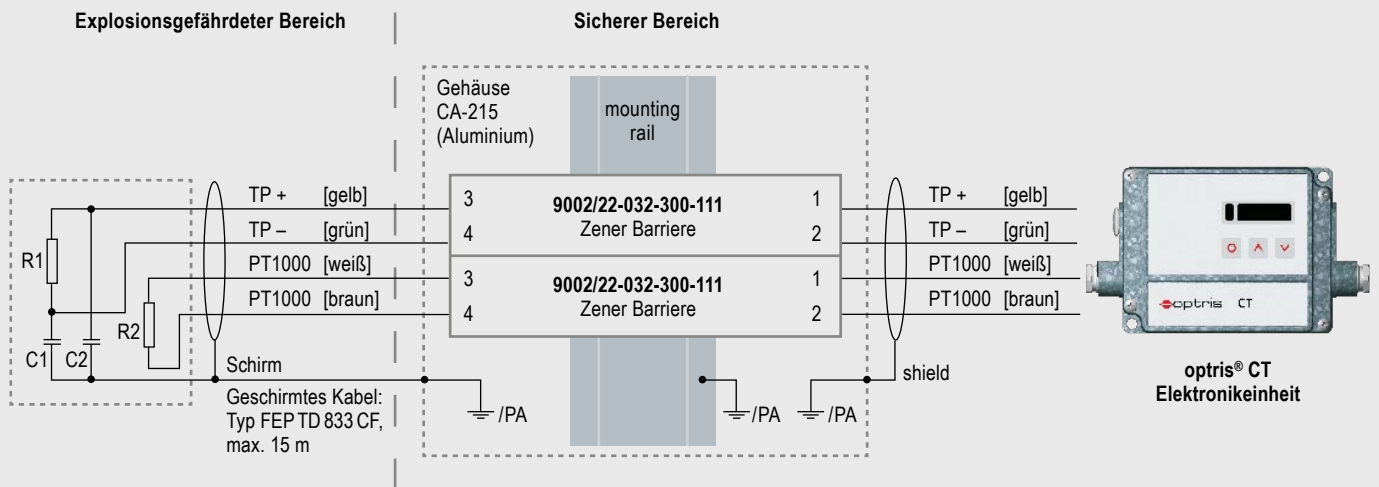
Explosionsgefährdeter Bereich

Sicherer Bereich

Gehäuse CA-215 (Aluminium)

mounting rail

R1

C1

C2

R2

TP + [gelb]

TP – [grün]

PT1000 [weiß]

PT1000 [braun]

Schirm

Geschirmtes Kabel: Typ FEP TD 833 CF, max. 15 m

3

4

9002/22-032-300-111
Zener Barriere

1

2

3

4

9002/22-032-300-111
Zener Barriere

1

2

/PA

/PA

/PA

TP + [gelb]

TP – [grün]

PT1000 [weiß]

PT1000 [braun]

shield

optris CT

optris® CT
Elektronikeinheit